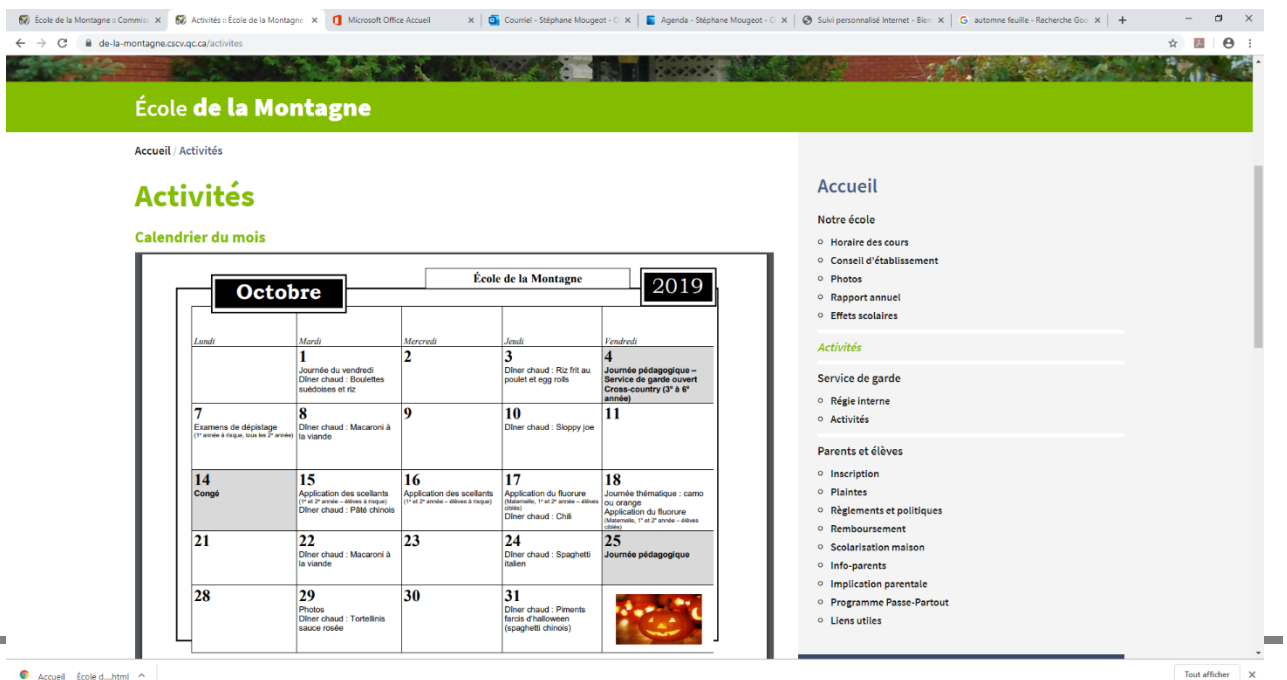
École de la Montagne :: Commis ×
Activités :: École de la Montagne ×
Microsoft Office Accueil ×
Courriel - Stéphane Mougeot - C ×
Agenda - Stéphane Mougeot - C ×
Suivi personnalisé Internet - Bien ×
automne feuille - Recherche Goo ×
+

de-la-montagne.cscv.qc.ca/activites

École de la Montagne

Accueil / Activités

Activités

Calendrier du mois

Octobre | École de la Montagne | 2019

| Lundi | Mardi | Mercredi | Jeudi | Vendredi |
|---|---|---|---|---|
| | 1 Journée du vendredi Dîner chaud : Boulettes suédoises et riz | 2 | 3 Dîner chaud : Riz frit au poulet et egg rolls | 4 Journée pédagogique – Service de garde ouvert Cross-country (3e à 6e année) |
| 7 Examens de dépistage (1re année à risque, tous les 2e année) | 8 Dîner chaud : Macaroni à la viande | 9 | 10 Dîner chaud : Sloppy joe | 11 |
| 14 Congé | 15 Application des scellants (1re et 2e année – élèves à risque) Dîner chaud : Pâté chinois | 16 Application des scellants (1re et 2e année – élèves à risque) | 17 Application du fluorure (Maternelle, 1re et 2e année – élèves ciblés) Dîner chaud : Chili | 18 Journée thématique : camo ou orange Application du fluorure (Maternelle, 1re et 2e année – élèves ciblés) |
| 21 | 22 Dîner chaud : Macaroni à la viande | 23 | 24 Dîner chaud : Spaghetti italien | 25 Journée pédagogique |
| 28 | 29 Photos Dîner chaud : Tortellinis sauce rosée | 30 | 31 Dîner chaud : Piments farcis d'halloween (spaghetti chinois) | |

Accueil

Notre école
Horaire des cours
Conseil d'établissement
Photos
Rapport annuel
Effets scolaires

Activités

Service de garde
Régie interne
Activités

Parents et élèves
Inscription
Plaintes
Règlements et politiques
Remboursement
Scolarisation maison
Info-parents
Implication parentale
Programme Passe-Partout
Liens utiles

Accueil École d....html ^
Tout afficher ×